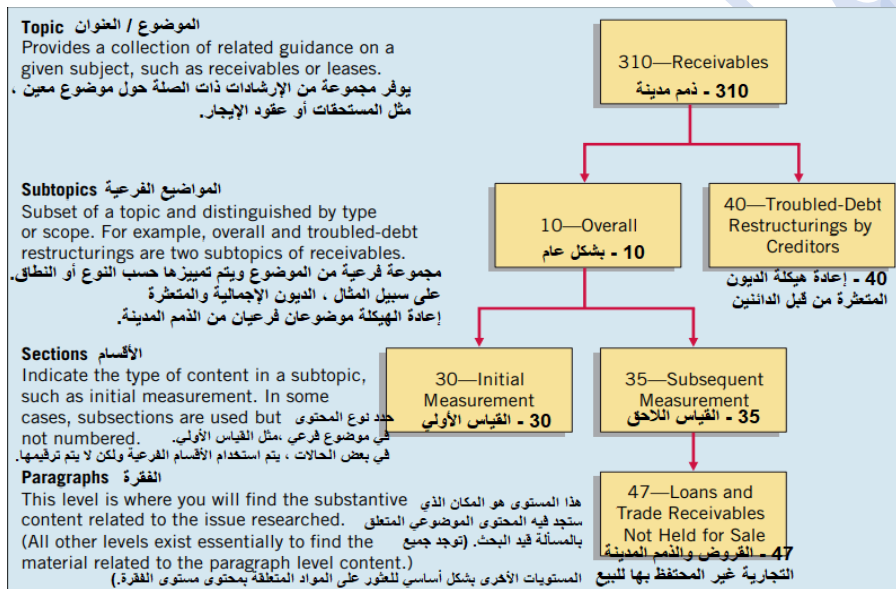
**Topic** الموضوع / العنوان
Provides a collection of related guidance on a given subject, such as receivables or leases.
يوفر مجموعة من الإرشادات ذات الصلة حول موضوع معين ، مثل المستحقات أو عقود الإيجار.

**Subtopics** المواضيع الفرعية
Subset of a topic and distinguished by type or scope. For example, overall and troubled-debt restructurings are two subtopics of receivables.
مجموعة فرعية من الموضوع ويتم تمييزها حسب النوع أو النطاق. على سبيل المثال ، الديون الإجمالية والمتعثرة إعادة الهيكلة موضوعان فرعيان من الذمم المدينة.

**Sections** الأقسام
Indicate the type of content in a subtopic, such as initial measurement. In some cases, subsections are used but not numbered.
حدد نوع المحتوى في موضوع فرعي ،مثل القياس الأولي. في بعض الحالات ، يتم استخدام الأقسام الفرعية ولكن لا يتم ترقيمها.

**Paragraphs** الفقرة
This level is where you will find the substantive content related to the issue researched. (All other levels exist essentially to find the material related to the paragraph level content.)
هذا المستوى هو المكان الذي ستجد فيه المحتوى الموضوعي المتعلق بالمسألة قيد البحث. (توجد جميع المستويات الأخرى بشكل أساسي للعثور على المواد المتعلقة بمحتوى مستوى الفقرة.)

310—Receivables
310 - ذمم مدينة

10—Overall
10 - بشكل عام

40—Troubled-Debt Restructurings by Creditors
40 - إعادة هيكلة الديون المتعثرة من قبل الدائنين

30—Initial Measurement
30 - القياس الأولي

35—Subsequent Measurement
35 - القياس اللاحق

47—Loans and Trade Receivables Not Held for Sale
47 - القروض والذمم المدينة التجارية غير المحتفظ بها للبيع